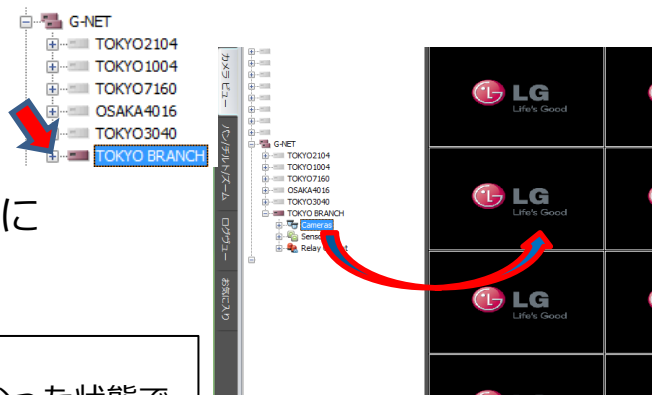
G-NET
TOKYO2104
TOKYO1004
TOKYO7160
OSAKA4016
TOKYO3040
TOKYO BRANCH

に

った状態で

カメラビュー
パン/チルト/ズーム
ログビュー
お気に入り

G-NET
TOKYO2104
TOKYO1004
TOKYO7160
OSAKA4016
TOKYO3040
TOKYO BRANCH
Cameras
Sens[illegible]
Relay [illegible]

LG
Life's Good
LG
Life's Good
LG
Life's Good